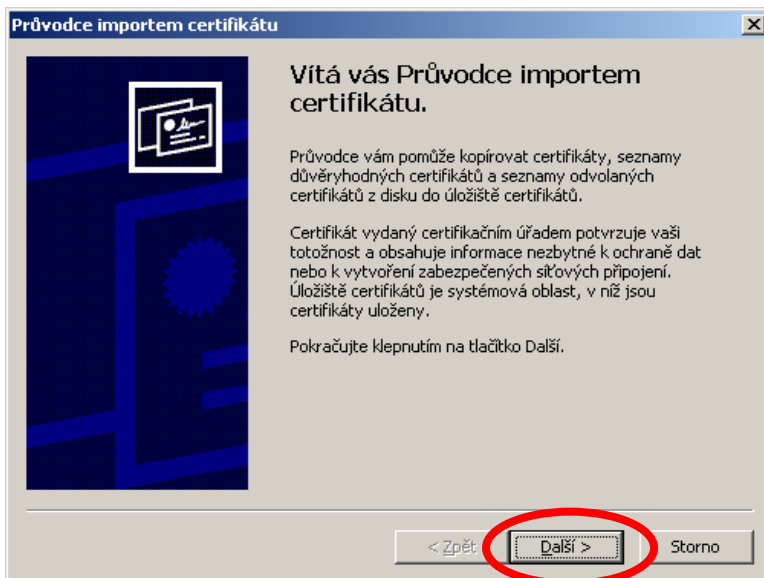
Průvodce importem certifikátu

Vítá vás Průvodce importem certifikátu.

Průvodce vám pomůže kopírovat certifikáty, seznamy důvěryhodných certifikátů a seznamy odvolaných certifikátů z disku do úložiště certifikátů.

Certifikát vydaný certifikačním úřadem potvrzuje vaši totožnost a obsahuje informace nezbytné k ochraně dat nebo k vytvoření zabezpečených síťových připojení. Úložiště certifikátů je systémová oblast, v níž jsou certifikáty uloženy.

Pokračujte klepnutím na tlačítko Další.

< Zpět

Další >

Storno